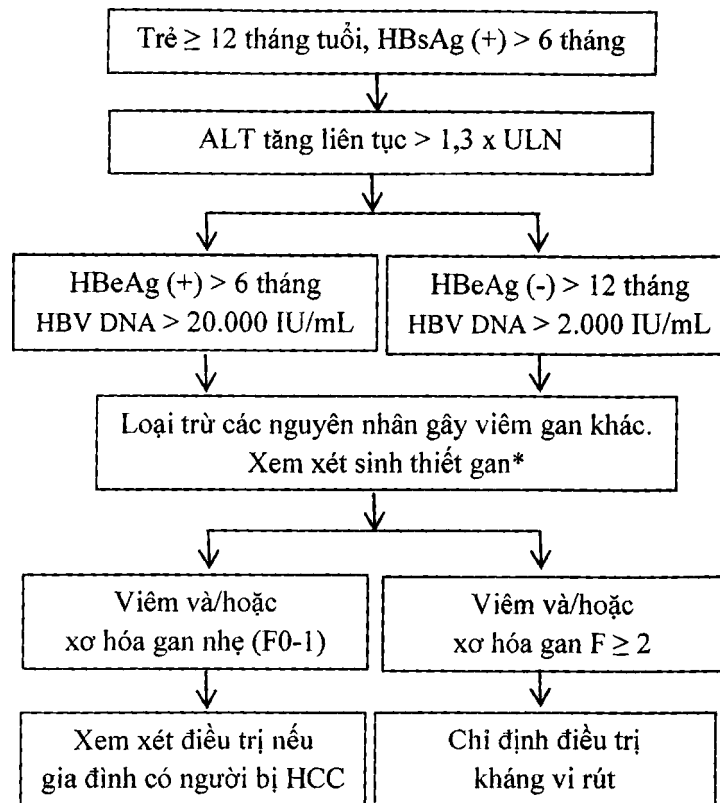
Trẻ $\geq$ 12 tháng tuổi, HBsAg (+) > 6 tháng

ALT tăng liên tục > 1,3 x ULN

HBeAg (+) > 6 tháng
HBV DNA > 20.000 IU/mL

HBeAg (-) > 12 tháng
HBV DNA > 2.000 IU/mL

Loại trừ các nguyên nhân gây viêm gan khác.
Xem xét sinh thiết gan*

Viêm và/hoặc
xơ hóa gan nhẹ (F0-1)

Viêm và/hoặc
xơ hóa gan F $\geq$ 2

Xem xét điều trị nếu
gia đình có người bị HCC

Chỉ định điều trị
kháng vi rút